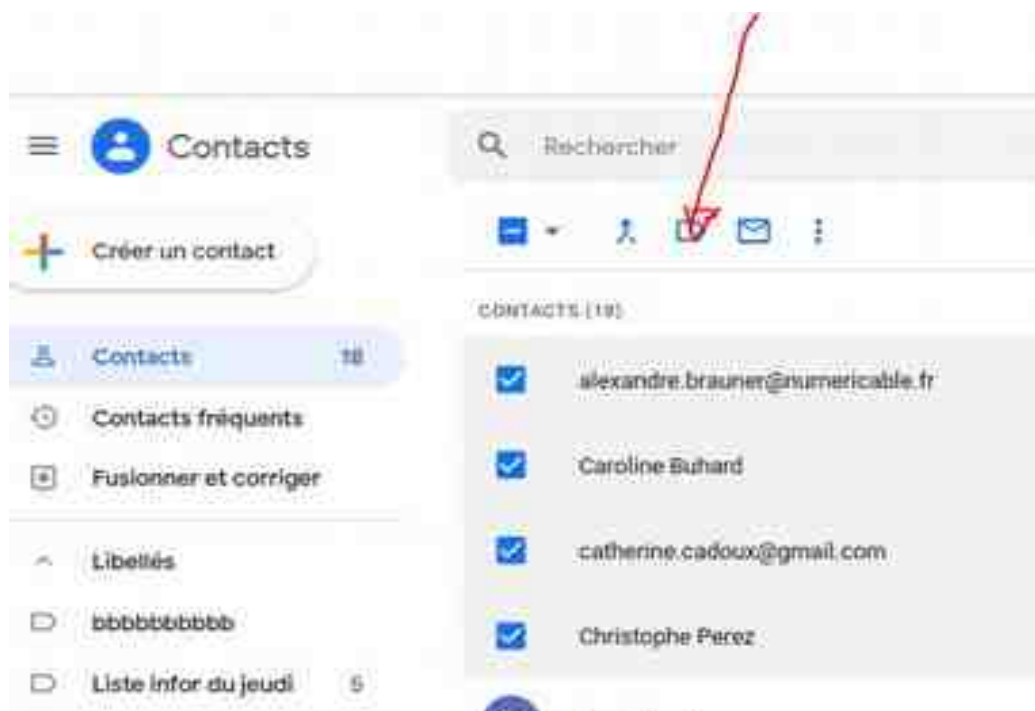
Contacts

Rechercher

Créer un contact

CONTACTS (18)

Contacts 18

Contacts fréquents

Fusionner et corriger

Libellés

bbbbbbbbbb

Liste infor du jeudi 5

alexandre.brauner@numericable.fr

Caroline Buhard

catherine.cadoux@gmail.com

Christophe Perez